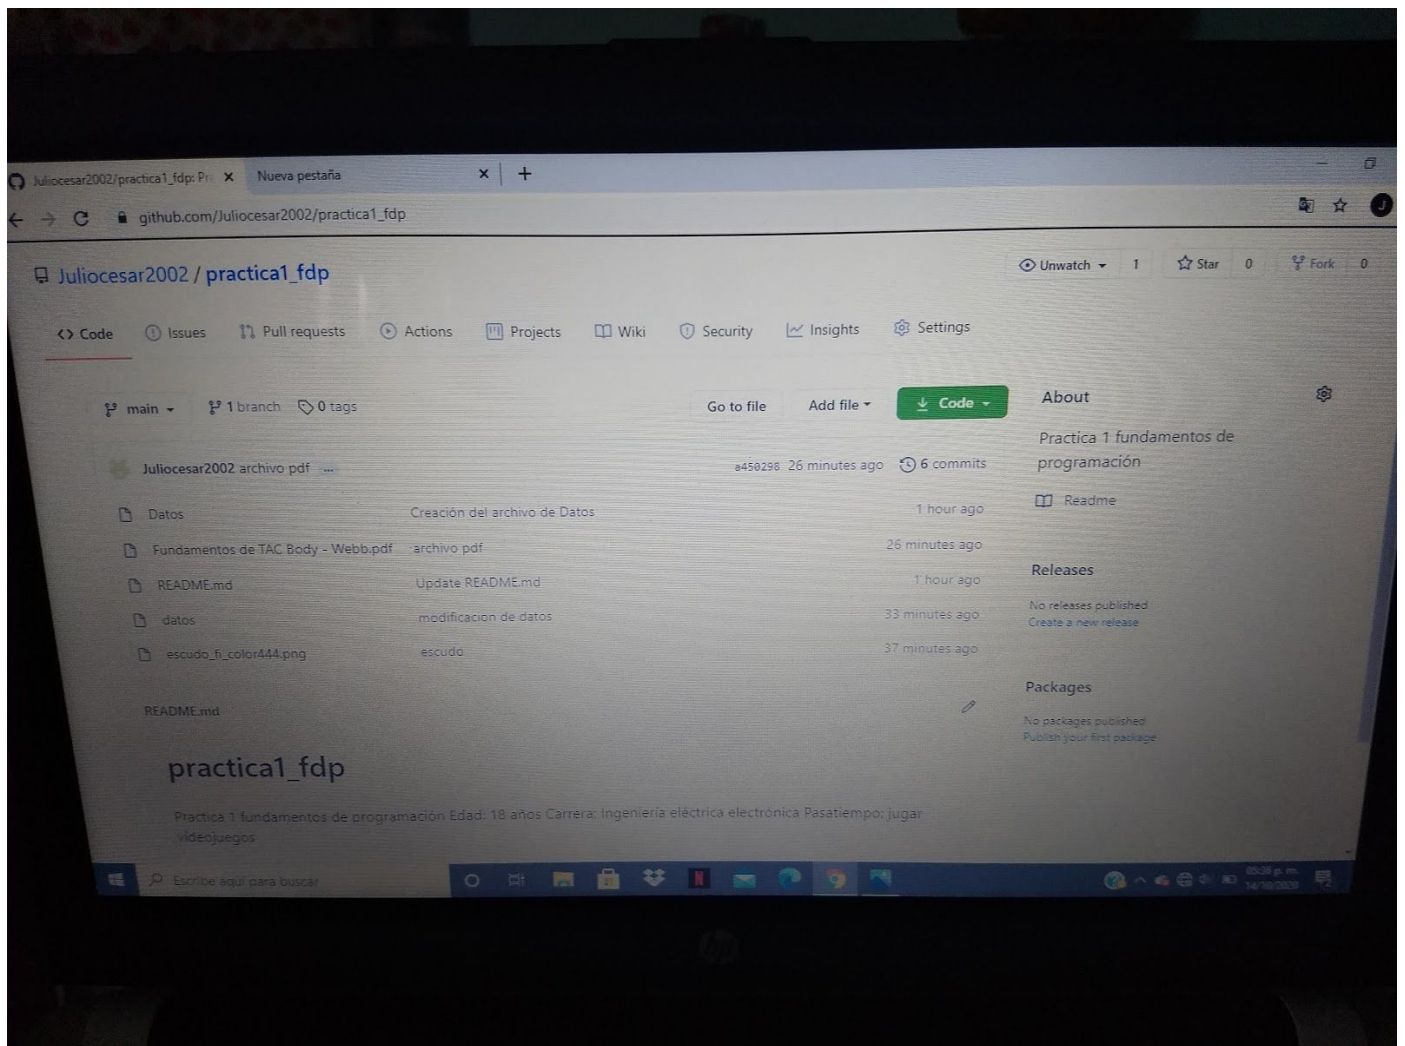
Juliocesar2002/practica1_fdp: Pr ×
Nueva pestaña ×
+

github.com/Juliocesar2002/practica1_fdp

Juliocesar2002 / practica1_fdp

Unwatch 1 Star 0 Fork 0

<> Code Issues Pull requests Actions Projects Wiki Security Insights Settings

main 1 branch 0 tags

Go to file Add file Code

About

Practica 1 fundamentos de programación

Readme

Juliocesar2002 archivo pdf ... a450298 26 minutes ago 6 commits

| | | |
|---|---|---|
| Datos | Creación del archivo de Datos | 1 hour ago |
| Fundamentos de TAC Body - Webb.pdf | archivo pdf | 26 minutes ago |
| README.md | Update README.md | 1 hour ago |
| datos | modificacion de datos | 33 minutes ago |
| escudo_fi_color444.png | escudo | 37 minutes ago |

Releases

No releases published
Create a new release

Packages

No packages published
Publish your first package

README.md

practica1_fdp

Practica 1 fundamentos de programación Edad: 18 años Carrera: Ingeniería eléctrica electrónica Pasatiempo: jugar videojuegos

Escribe aquí para buscar

05:38 p. m.
14/10/2020